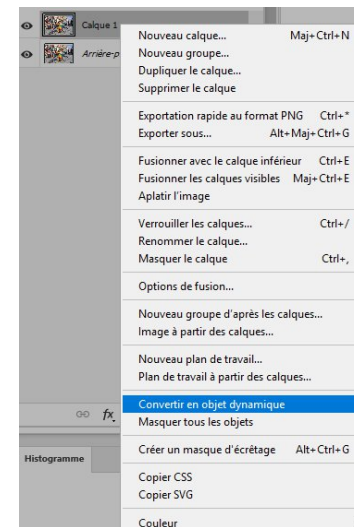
Calque 1
Arrière-p

Nouveau calque... Maj+Ctrl+N
Nouveau groupe...
Dupliquer le calque...
Supprimer le calque

Exportation rapide au format PNG Ctrl+'
Exporter sous... Alt+Maj+Ctrl+G

Fusionner avec le calque inférieur Ctrl+E
Fusionner les calques visibles Maj+Ctrl+E
Aplatir l'image

Verrouiller les calques... Ctrl+/
Renommer le calque...
Masquer le calque Ctrl+,

Options de fusion...

Nouveau groupe d'après les calques...
Image à partir des calques...

Nouveau plan de travail...
Plan de travail à partir des calques...

Convertir en objet dynamique
Masquer tous les objets

Créer un masque d'écrêtage Alt+Ctrl+G

Copier CSS
Copier SVG

Couleur

Histogramme